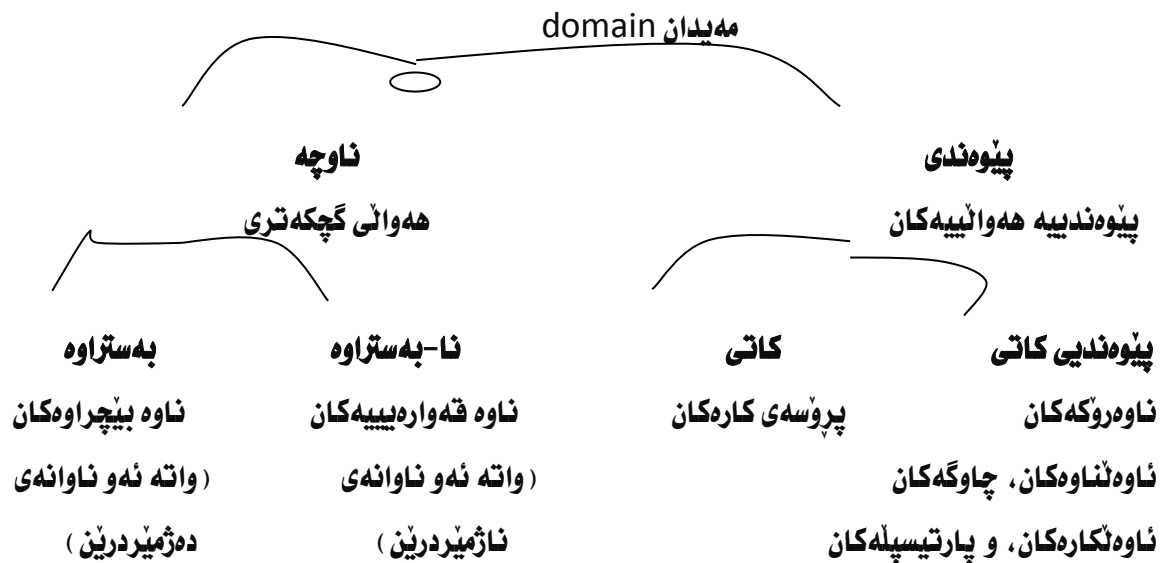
مەیدان domain

پێوەندی
پێوەندییە هەواڵییەکان

ناوچە
هەواڵی گچکەتری

پێوەندیی کاتی
ناوەرۆکەکان
ئاوەڵناوەکان، چاوگەکان
ئاوەڵکارەکان، و پارتیسپڵەکان

کاتی
پرۆسەی کارەکان

نا-بەستراوە
ناوە قەوارەییەکان
( واتە ئەو ناوانەی
ناژمێردرێن )

بەستراوە
ناوە بێچراوەکان
( واتە ئەو ناوانەی
دەژمێردرێن )